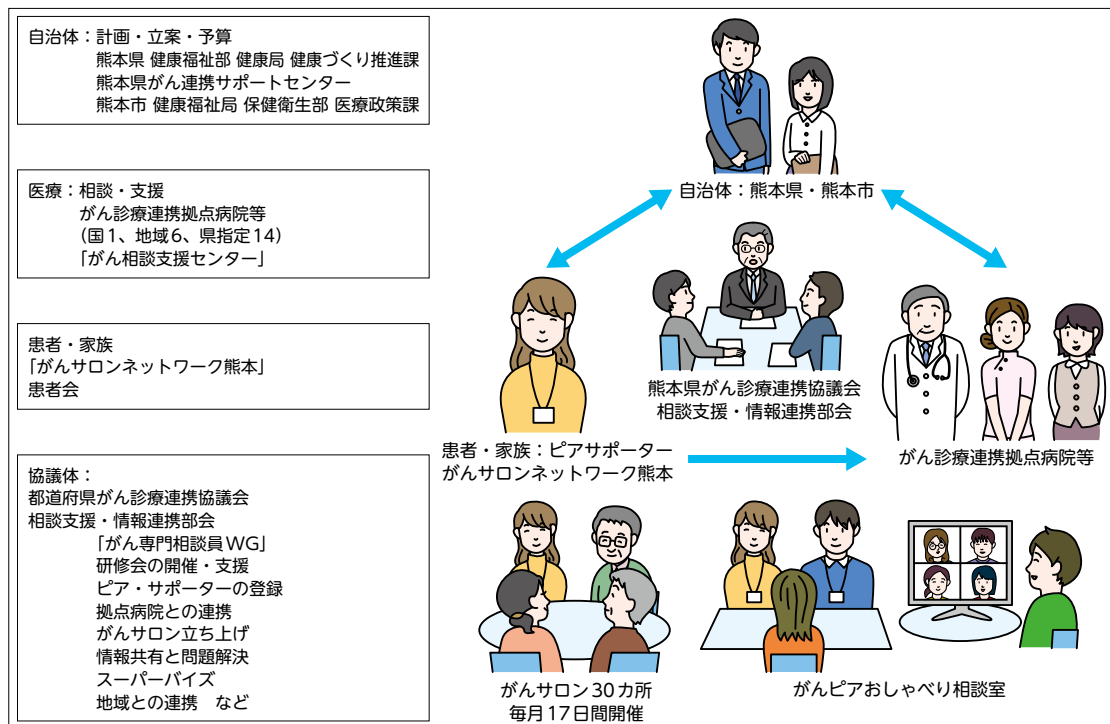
自治体：計画・立案・予算
熊本県 健康福祉部 健康局 健康づくり推進課
熊本県がん連携サポートセンター
熊本市 健康福祉局 保健衛生部 医療政策課

医療：相談・支援
がん診療連携拠点病院等
（国1、地域6、県指定14）
「がん相談支援センター」

患者・家族
「がんサロンネットワーク熊本」
患者会

協議体：
都道府県がん診療連携協議会
相談支援・情報連携部会
「がん専門相談員WG」
研修会の開催・支援
ピア・サポーターの登録
拠点病院との連携
がんサロン立ち上げ
情報共有と問題解決
スーパーバイズ
地域との連携　など

自治体：熊本県・熊本市

熊本県がん診療連携協議会
相談支援・情報連携部会

患者・家族：ピアサポーター
がんサロンネットワーク熊本

がん診療連携拠点病院等

がんサロン30カ所
毎月17日間開催

がんピアおしゃべり相談室